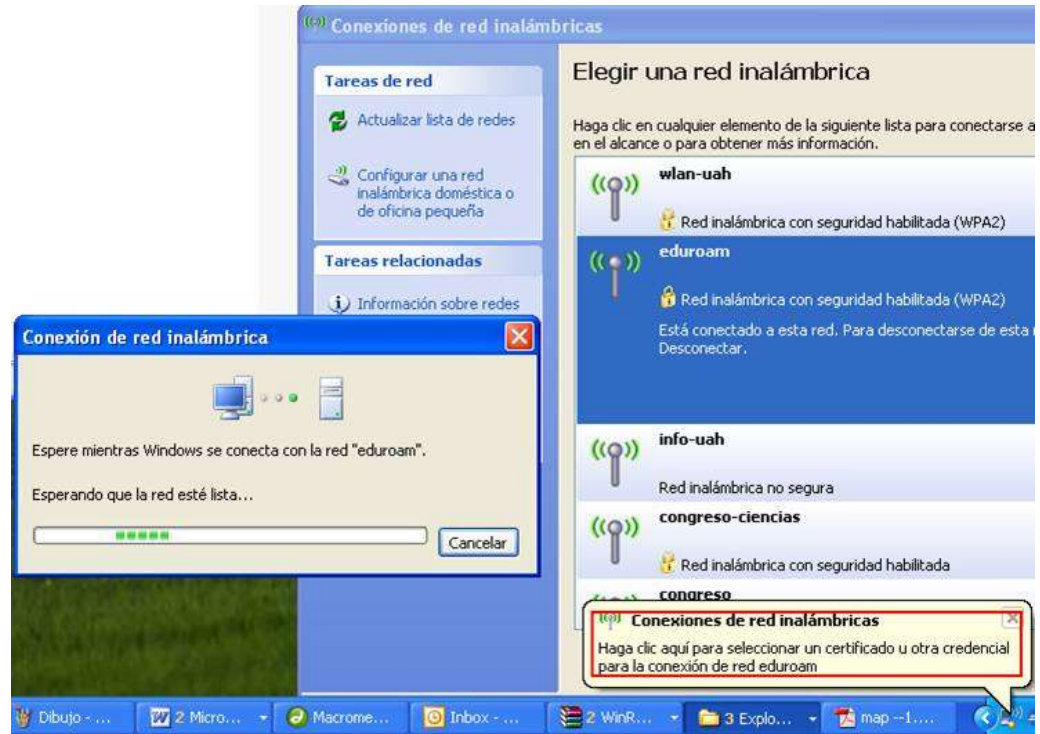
Conexiones de red inalámbricas

Tareas de red

Actualizar lista de redes

Configurar una red inalámbrica doméstica o de oficina pequeña

Tareas relacionadas

Información sobre redes

Elegir una red inalámbrica

Haga clic en cualquier elemento de la siguiente lista para conectarse a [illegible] en el alcance o para obtener más información.

wlan-uah
Red inalámbrica con seguridad habilitada (WPA2)

eduroam
Red inalámbrica con seguridad habilitada (WPA2)
Está conectado a esta red. Para desconectarse de esta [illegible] Desconectar.

info-uah
Red inalámbrica no segura

congreso-ciencias
Red inalámbrica con seguridad habilitada

congreso

Conexión de red inalámbrica

Espere mientras Windows se conecta con la red "eduroam".

Esperando que la red esté lista...

Cancelar

Conexiones de red inalámbricas
Haga clic aquí para seleccionar un certificado u otra credencial para la conexión de red eduroam

Dibujo - ... | 2 Micro... | Macrome... | Inbox - ... | 2 WinR... | 3 Explo... | map --1....